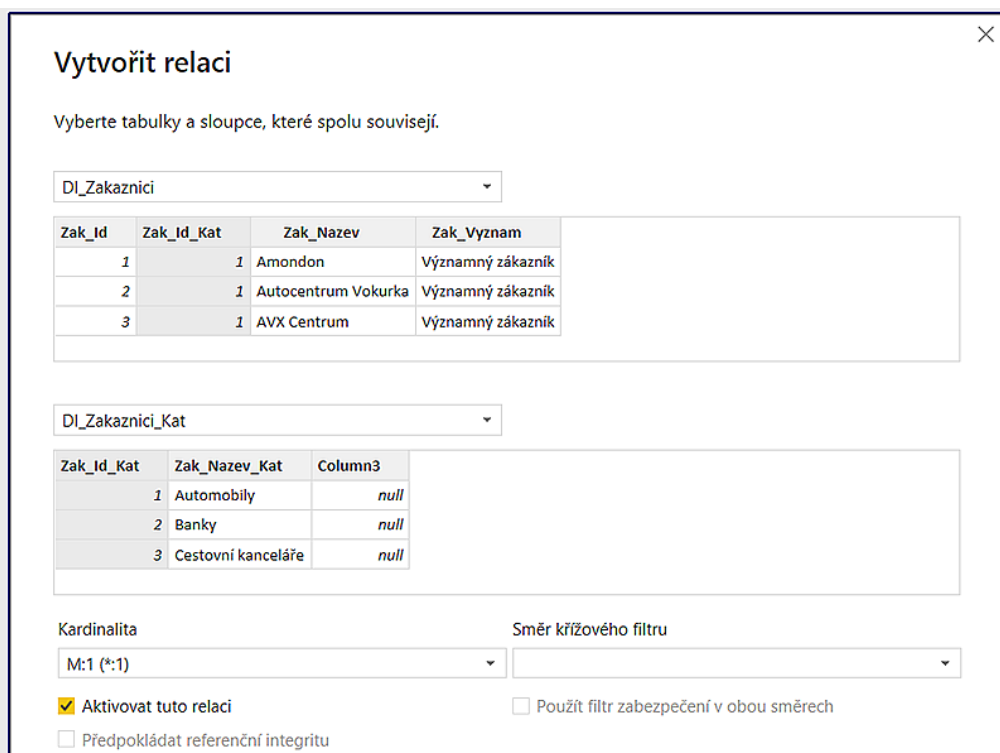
Vytvořit relaci

Vyberte tabulky a sloupce, které spolu souvisejí.

DI_Zakaznici

| Zak_Id | Zak_Id_Kat | Zak_Nazev | Zak_Vyznam |
|---|---|---|---|
| 1 | 1 | Amondon | Významný zákazník |
| 2 | 1 | Autocentrum Vokurka | Významný zákazník |
| 3 | 1 | AVX Centrum | Významný zákazník |

DI_Zakaznici_Kat

| Zak_Id_Kat | Zak_Nazev_Kat | Column3 |
|---|---|---|
| 1 | Automobily | null |
| 2 | Banky | null |
| 3 | Cestovní kanceláře | null |

Kardinalita

M:1 (*:1)

Směr křížového filtru

Aktivovat tuto relaci

Použít filtr zabezpečení v obou směrech

Předpokládat referenční integritu